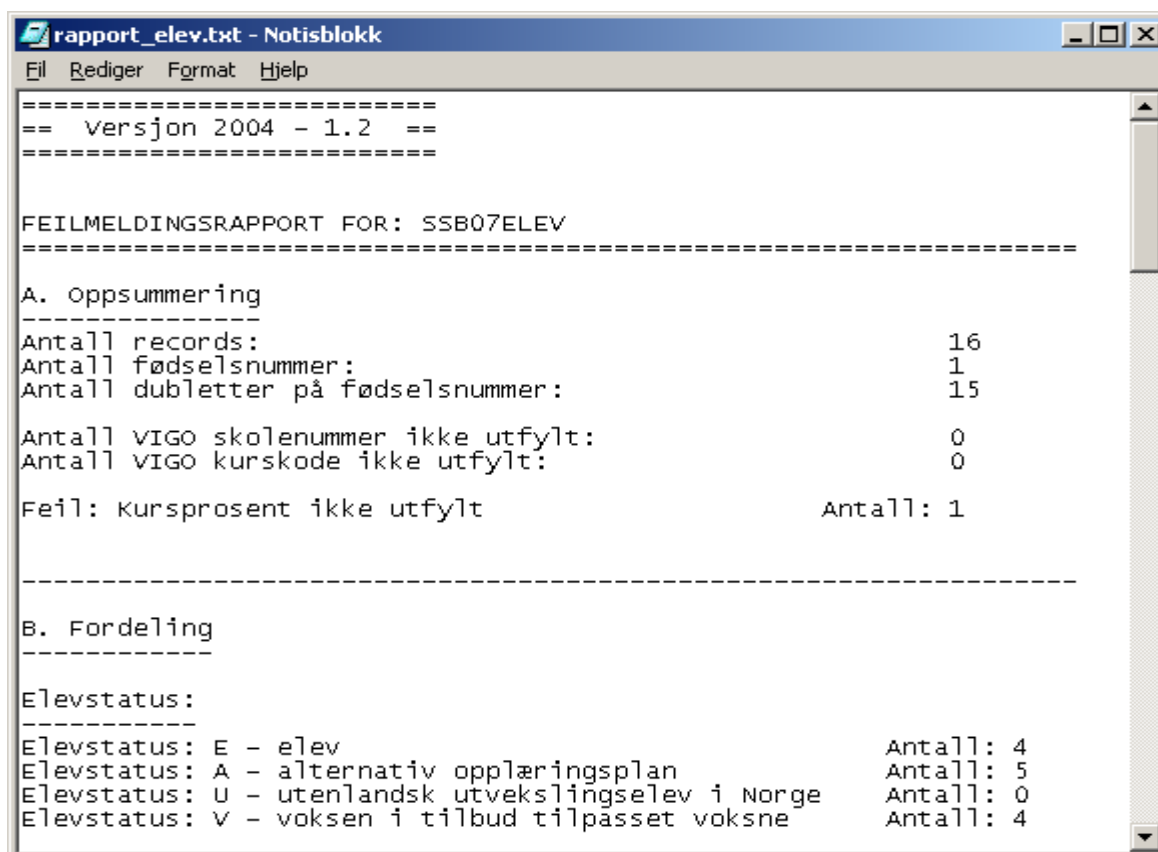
rapport_elev.txt - Notisblokk

Fil Rediger Format Hjelp

========================
==  Versjon 2004 - 1.2  ==
========================

FEILMELDINGSRAPPORT FOR: SSB07ELEV
==================================================

A. Oppsummering
---------------
Antall records: 16
Antall fødselsnummer: 1
Antall dubletter på fødselsnummer: 15

Antall VIGO skolenummer ikke utfylt: 0
Antall VIGO kurskode ikke utfylt: 0

Feil: Kursprosent ikke utfylt Antall: 1

--------------------------------------------------

B. Fordeling
------------

Elevstatus:
-----------
Elevstatus: E - elev Antall: 4
Elevstatus: A - alternativ opplæringsplan Antall: 5
Elevstatus: U - utenlandsk utvekslingselev i Norge Antall: 0
Elevstatus: V - voksen i tilbud tilpasset voksne Antall: 4